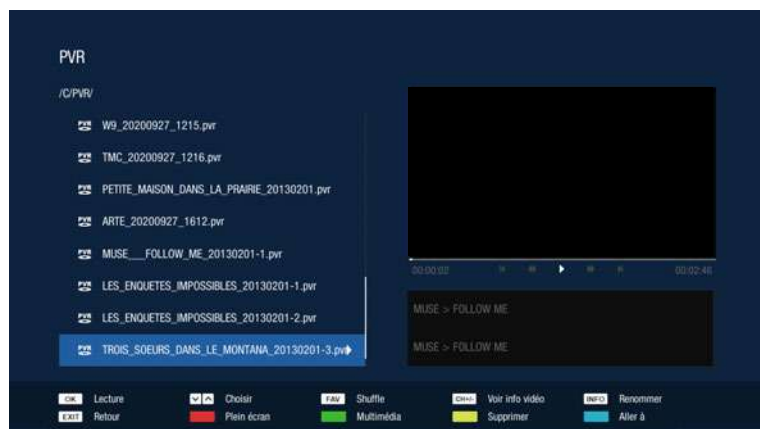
PVR

/C/PVR/

W9_20200927_1215.pvr

TMC_20200927_1216.pvr

PETITE_MAISON_DANS_LA_PRAIRIE_20130201.pvr

ARTE_20200927_1612.pvr

MUSE___FOLLOW_ME_20130201-1.pvr

LES_ENQUETES_IMPOSSIBLES_20130201-1.pvr

LES_ENQUETES_IMPOSSIBLES_20130201-2.pvr

TROIS_SOEURS_DANS_LE_MONTANA_20130201-3.pvr

00:00:02

00:02:46

MUSE > FOLLOW ME

MUSE > FOLLOW ME

OK Lecture
Choisir
FAV Shuffle
CH+/- Voir info vidéo
INFO Renommer
EXIT Retour
Plein écran
Multimédia
Supprimer
Aller à